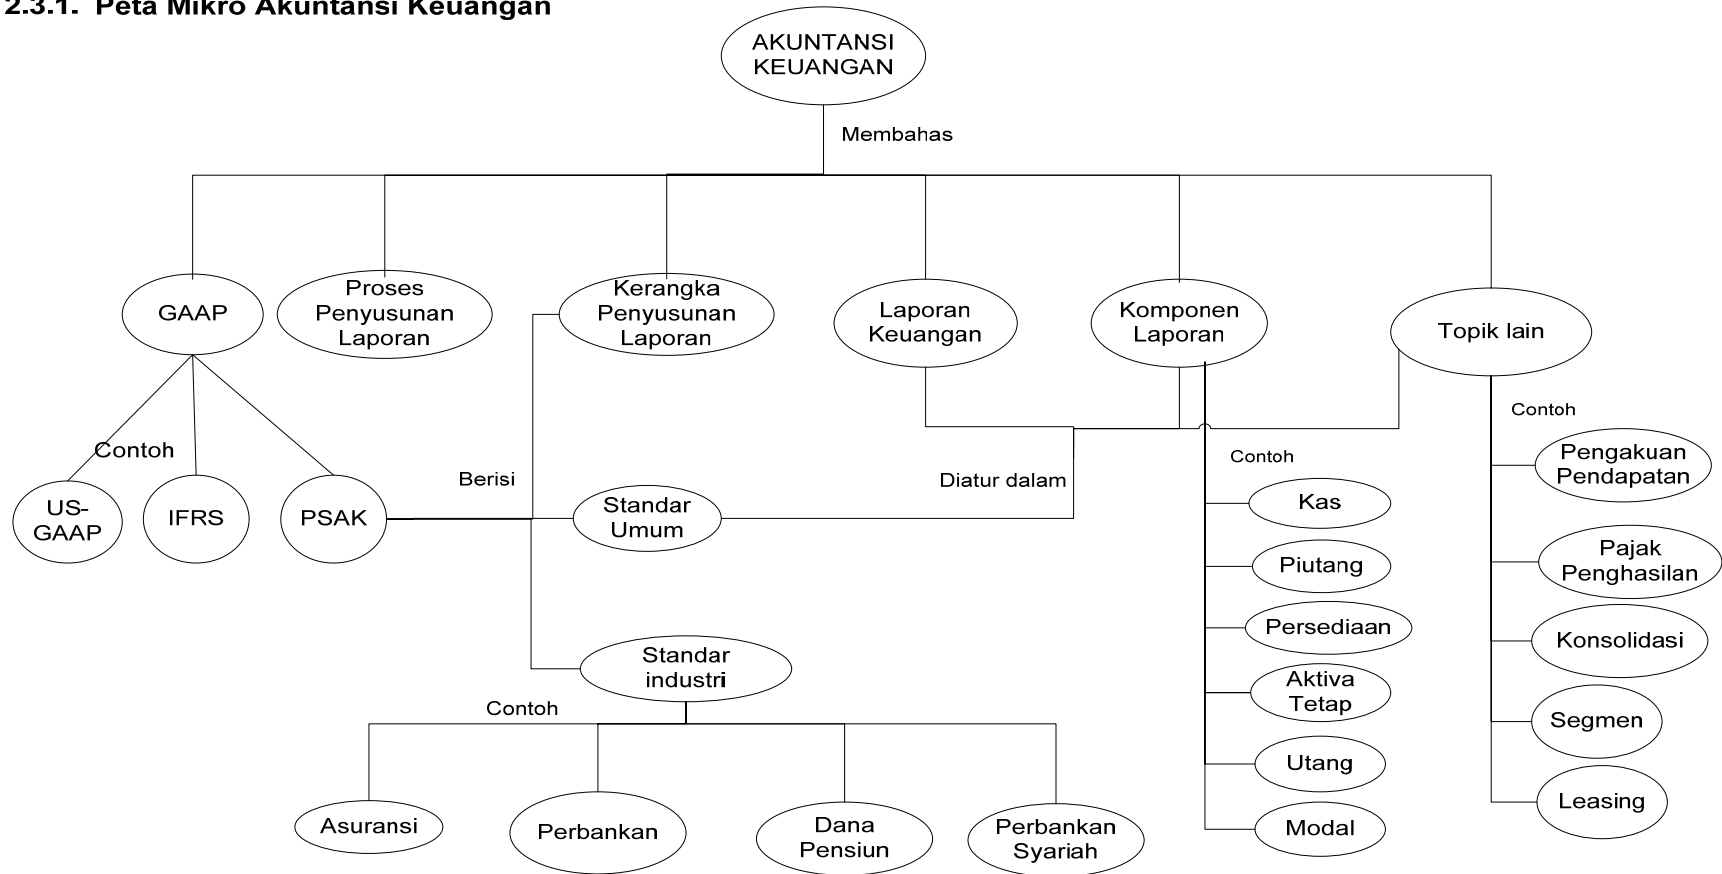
2.3.1. Peta Mikro Akuntansi Keuangan

AKUNTANSI KEUANGAN

Membahas

GAAP

Proses Penyusunan Laporan

Kerangka Penyusunan Laporan

Laporan Keuangan

Komponen Laporan

Topik lain

Contoh

US-GAAP

IFRS

PSAK

Berisi

Standar Umum

Diatur dalam

Standar industri

Contoh

Asuransi

Perbankan

Dana Pensiun

Perbankan Syariah

Contoh

Kas

Piutang

Persediaan

Aktiva Tetap

Utang

Modal

Contoh

Pengakuan Pendapatan

Pajak Penghasilan

Konsolidasi

Segmen

Leasing